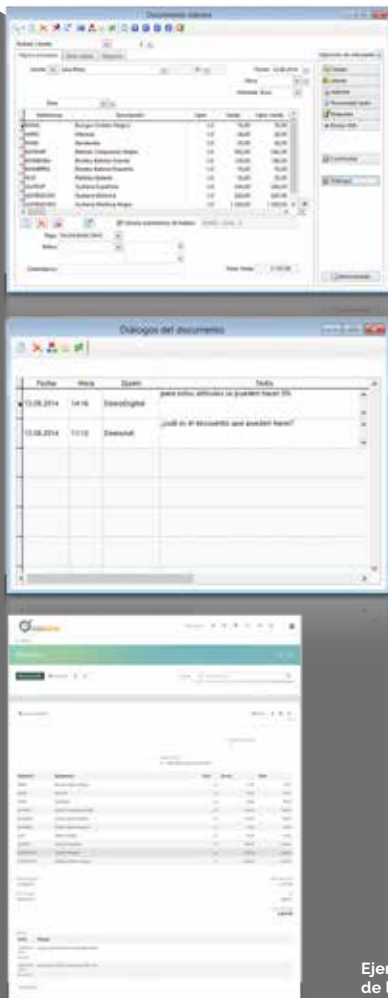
Documento básico

Diálogos del documento

| Fecha | Hora | Quién | Texto |
|---|---|---|---|
| 13.08.2014 | 14:16 | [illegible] | para estos artículos ¿se pueden hacer 5%? |
| 13.08.2014 | 11:10 | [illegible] | ¿cuál es el descuento que pueden hacer? |

Eje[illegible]
de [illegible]